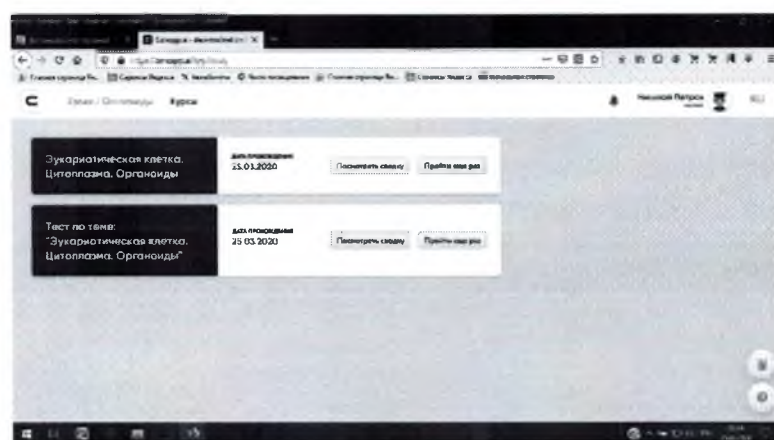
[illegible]

C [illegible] Курсы

Николай Петров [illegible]

Эукариотическая клетка. Цитоплазма. Органоиды

ДАТА ПРОХОЖДЕНИЯ
25.03.2020

Посмотреть сводку

Пройти еще раз

Тест по теме: "Эукариотическая клетка. Цитоплазма. Органоиды"

ДАТА ПРОХОЖДЕНИЯ
25.03.2020

Посмотреть сводку

Пройти еще раз